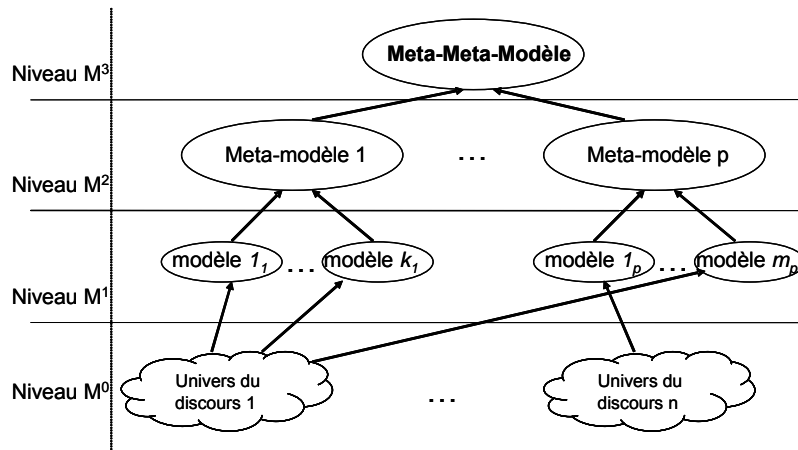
Niveau $M^3$

Meta-Meta-Modèle

Niveau $M^2$

Meta-modèle 1

...

Meta-modèle p

Niveau $M^1$

modèle $1_1$

...

modèle $k_1$

modèle $1_p$

...

modèle $m_p$

Niveau $M^0$

Univers du discours 1

...

Univers du discours n